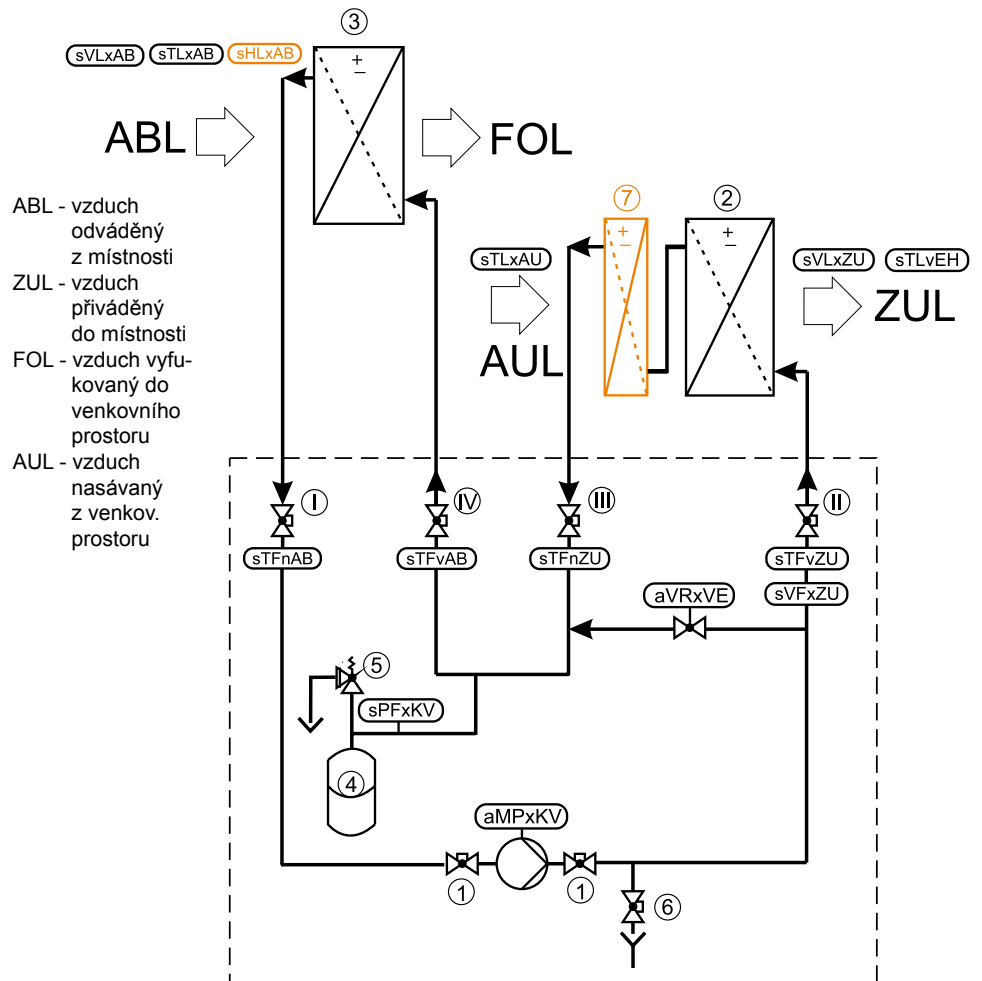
③

sVLxAB sTLxAB sHLxAB

+
−

ABL

FOL

ABL - vzduch odváděný z místnosti
ZUL - vzduch přiváděný do místnosti
FOL - vzduch vyfukovaný do venkovního prostoru
AUL - vzduch nasávaný z venkov. prostoru

⑦ ②

+
−

+
−

sTLxAU

sVLxZU sTLvEH

ZUL

AUL

Ⅰ Ⅳ Ⅲ Ⅱ

sTFnAB sTFvAB sTFnZU sTFvZU

sVFxZU

aVRxVE

⑤

sPFxKV

④

aMPxKV

① ①

⑥